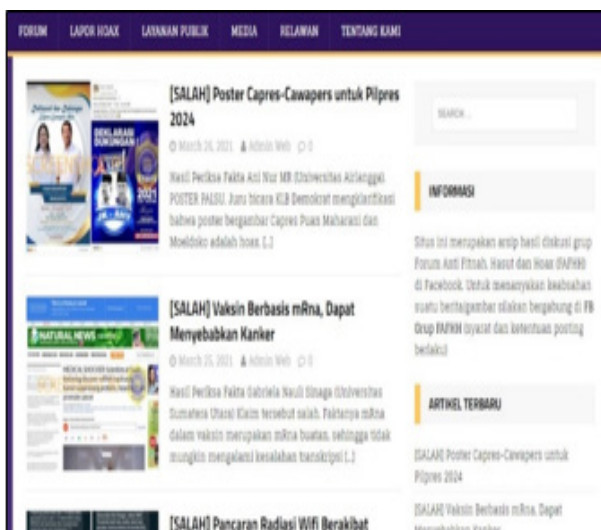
FORUM LAPOR HOAX LAYANAN PUBLIK MEDIA RELAWAN TENTANG KAMI

[SALAH] Poster Capres-Cawapers untuk Pilpres 2024

March 26, 2021 Admin Web 0

Hasil Periksa Fakta Ani Nur MR (Universitas Airlangga). POSTER PALSU. Juru bicara KLB Demokrat mengklarifikasi bahwa poster bergambar Capres Puan Maharani dan Moeldoko adalah hoax. [...]

[SALAH] Vaksin Berbasis mRna, Dapat Menyebabkan Kanker

March 25, 2021 Admin Web 0

Hasil Periksa Fakta Gabriela Nauli Sinaga (Universitas Sumatera Utara) Klaim tersebut salah. Faktanya mRna dalam vaksin merupakan mRna buatan, sehingga tidak mungkin mengalami kesalahan transkripsi [...]

[SALAH] Pancaran Radiasi Wifi Berakibat

SEARCH ...

INFORMASI

Situs ini merupakan arsip hasil diskusi grup Forum Anti Fitnah, Hasut dan Hoax (FAFHH) di Facebook. Untuk menanyakan keabsahan suatu berita/gambar silakan bergabung di FB Grup FAFHH (syarat dan ketentuan posting berlaku)

ARTIKEL TERBARU

[SALAH] Poster Capres-Cawapers untuk Pilpres 2024

[SALAH] Vaksin Berbasis mRna, Dapat Menyebabkan Kanker

DEKLARASI DUKUNGAN

NATURAL NEWS

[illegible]